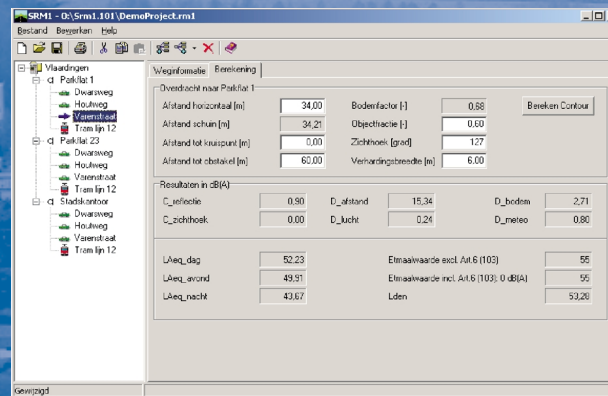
SRM1 - D:\Srm1.101\DemoProject.rm1

Bestand Bewerken Help

Vlaardingen
Parkflat 1
Dwarsweg
Houtweg
Varenstraat
Tram lijn 12
Parkflat 23
Dwarsweg
Houtweg
Varenstraat
Tram lijn 12
Stadskantoor
Dwarsweg
Houtweg
Varenstraat
Tram lijn 12

Weginformatie | Berekening

Overdracht naar Parkflat 1

| | | | | |
|---|---|---|---|---|
| Afstand horizontaal [m] | 34,00 | Bodemfactor [-] | 0,68 | Bereken Contour |
| Afstand schuin [m] | 34,21 | Objectfractie [-] | 0,60 | |
| Afstand tot kruispunt [m] | 0,00 | Zichthoek [grad] | 127 | |
| Afstand tot obstakel [m] | 60,00 | Verhardingsbreedte [m] | 6,00 | |

Resultaten in dB(A)

| | | | | | |
|---|---|---|---|---|---|
| C_reflectie | 0,90 | D_afstand | 15,34 | D_bodem | 2,71 |
| C_zichthoek | 0,00 | D_lucht | 0,24 | D_meteo | 0,80 |

| | | | |
|---|---|---|---|
| LAeq_dag | 52,23 | Etmaalwaarde excl. Art.6 (103) | 55 |
| LAeq_avond | 49,91 | Etmaalwaarde incl. Art.6 (103): 0 dB(A) | 55 |
| LAeq_nacht | 43,67 | Lden | 53,28 |

Gewijzigd